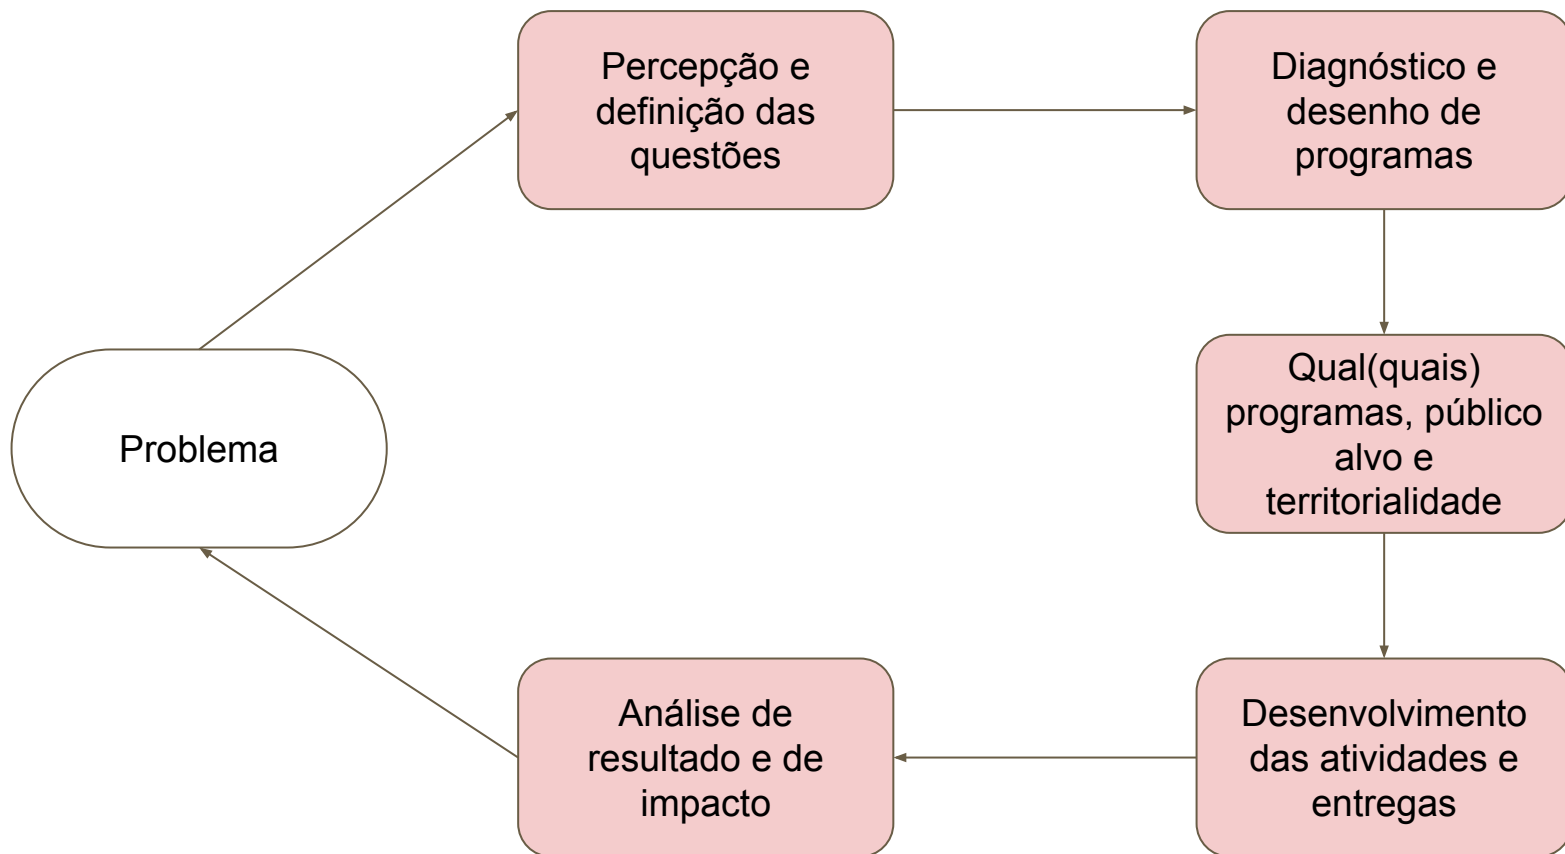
Problema

Percepção e definição das questões

Diagnóstico e desenho de programas

Qual(quais) programas, público alvo e territorialidade

Desenvolvimento das atividades e entregas

Análise de resultado e de impacto